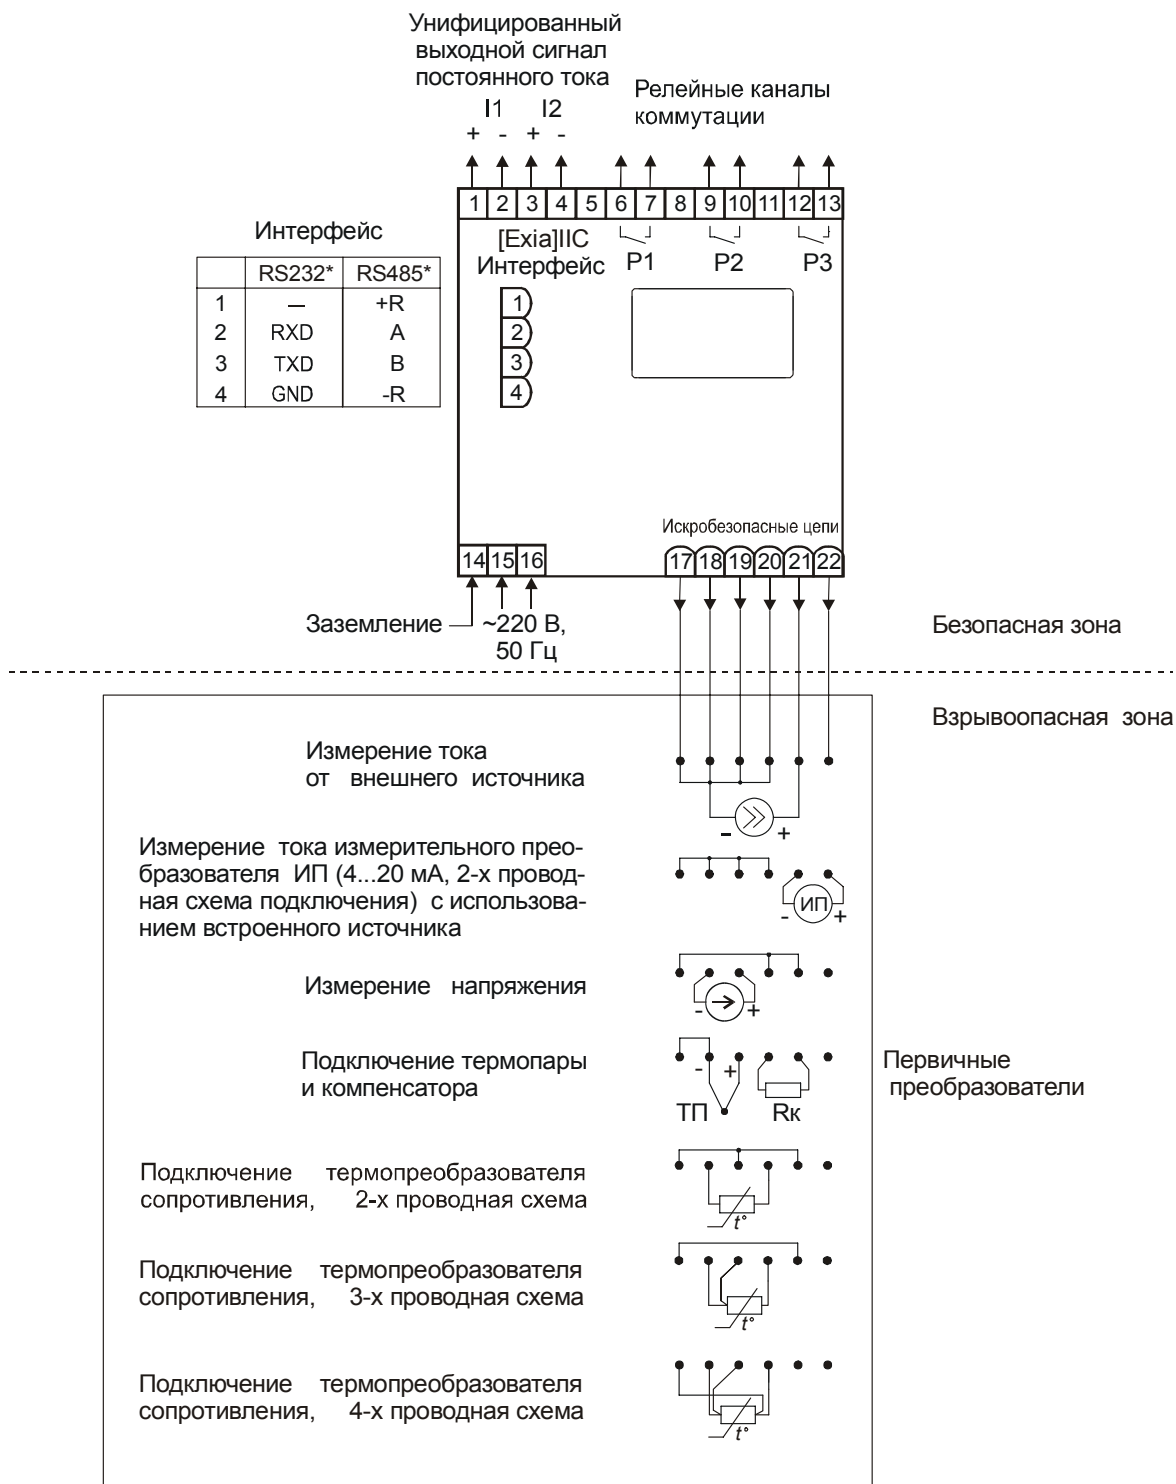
Унифицированный выходной сигнал постоянного тока

I1 I2
+ - + -

Релейные каналы коммутации

1 2 3 4 5 6 7 8 9 10 11 12 13

Интерфейс

| | RS232* | RS485* |
|---|---|---|
| 1 | — | +R |
| 2 | RXD | A |
| 3 | TXD | B |
| 4 | GND | -R |

[Exia]IIC
Интерфейс

P1 P2 P3

1
2
3
4

Искробезопасные цепи

14 15 16

17 18 19 20 21 22

Заземление

~220 В, 50 Гц

Безопасная зона

Взрывоопасная зона

Измерение тока от внешнего источника

- +

Измерение тока измерительного преобразователя ИП (4...20 мА, 2-х проводная схема подключения) с использованием встроенного источника

- ИП +

Измерение напряжения

- +

Подключение термопары и компенсатора

- +
ТП Rк

Первичные преобразователи

Подключение термопреобразователя сопротивления, 2-х проводная схема

t°

Подключение термопреобразователя сопротивления, 3-х проводная схема

t°

Подключение термопреобразователя сопротивления, 4-х проводная схема

t°